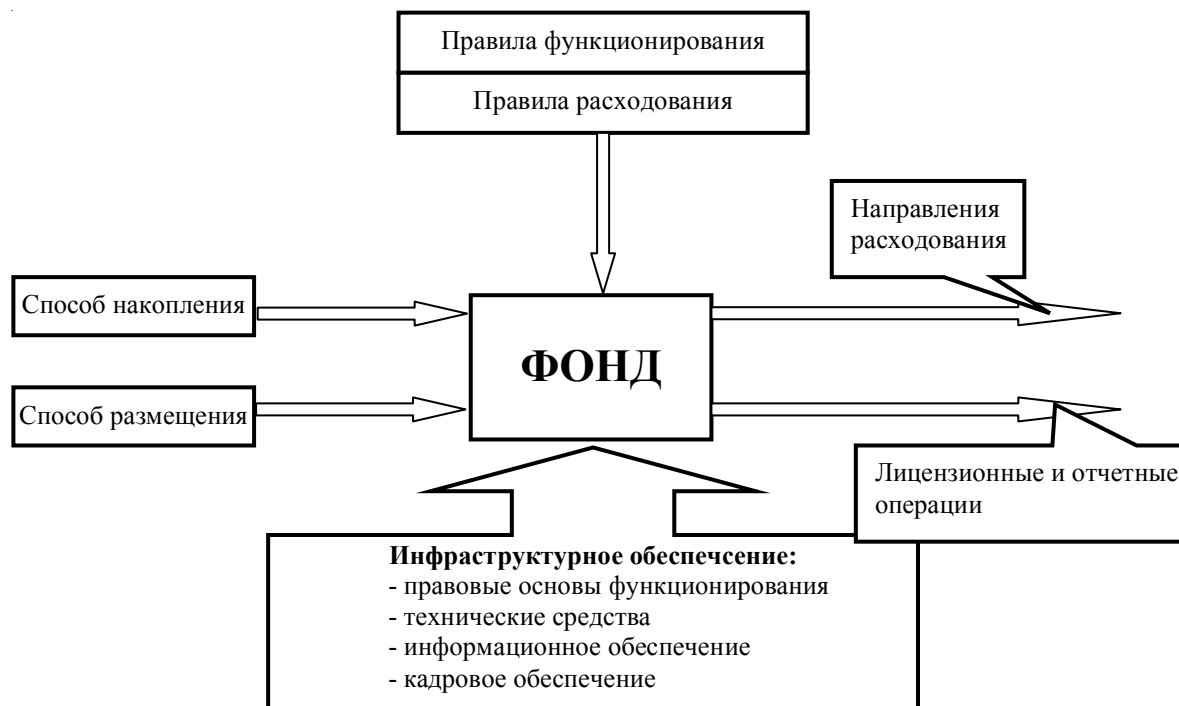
Правила функционирования

Правила расходования

Направления расходования

Способ накопления

ФОНД

Способ размещения

Лицензионные и отчетные операции

**Инфраструктурное обеспечение:**
- правовые основы функционирования
- технические средства
- информационное обеспечение
- кадровое обеспечение